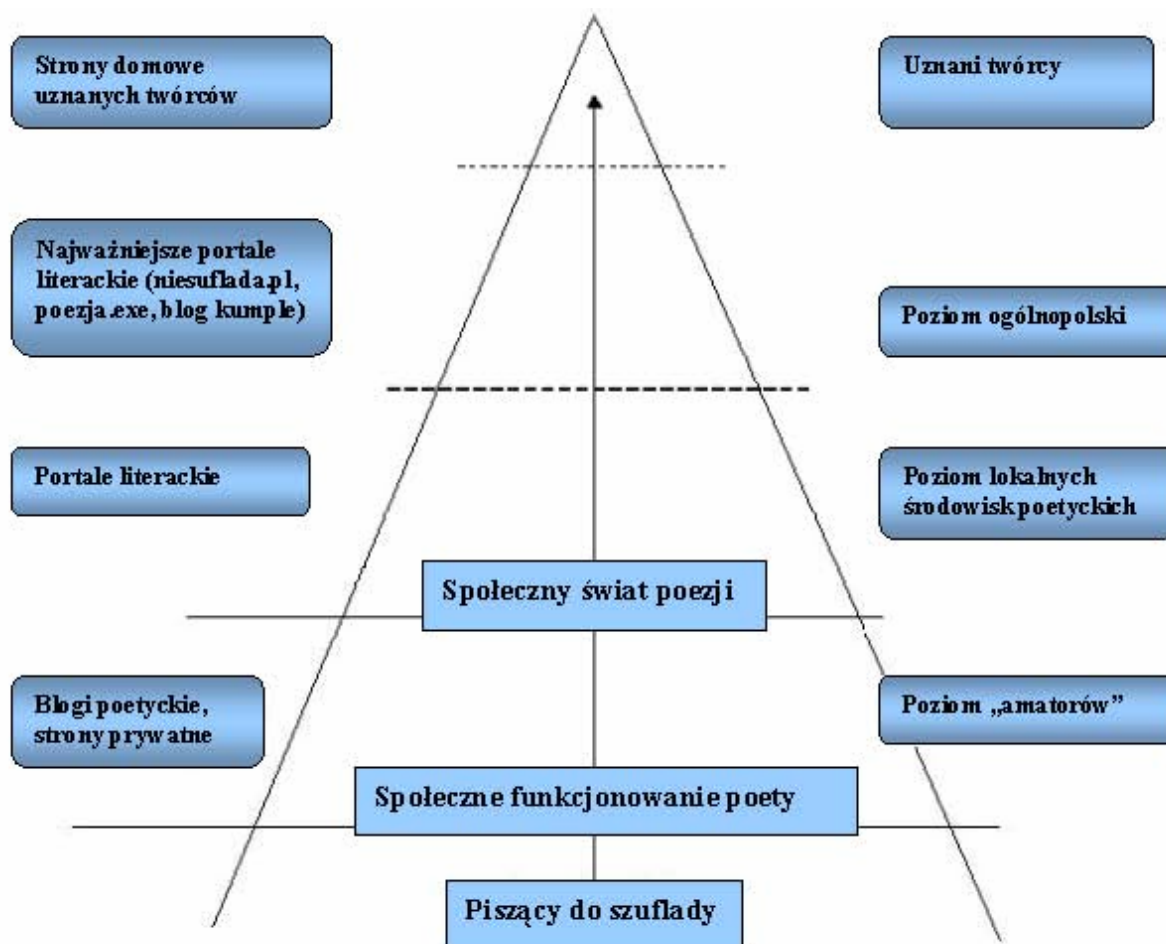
Strony domowe uznanych twórców

Uznani twórcy

Najważniejsze portale literackie (niesuflada.pl, poezja.exe, blog kumple)

Poziom ogólnopolski

Portale literackie

Poziom lokalnych środowisk poetyckich

Społeczny świat poezji

Blogi poetyckie, strony prywatne

Poziom „amatorów"

Społeczne funkcjonowanie poety

Piszący do szuflady